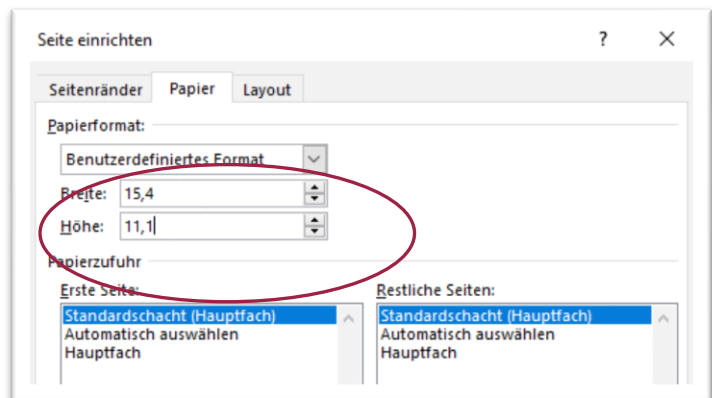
Seite einrichten

?

×

Seitenränder

Papier

Layout

Papierformat:

Benutzerdefiniertes Format

Breite: 15,4

Höhe: 11,1

Papierzufuhr

Erste Seite:

Standardschacht (Hauptfach)
Automatisch auswählen
Hauptfach

Restliche Seiten:

Standardschacht (Hauptfach)
Automatisch auswählen
Hauptfach